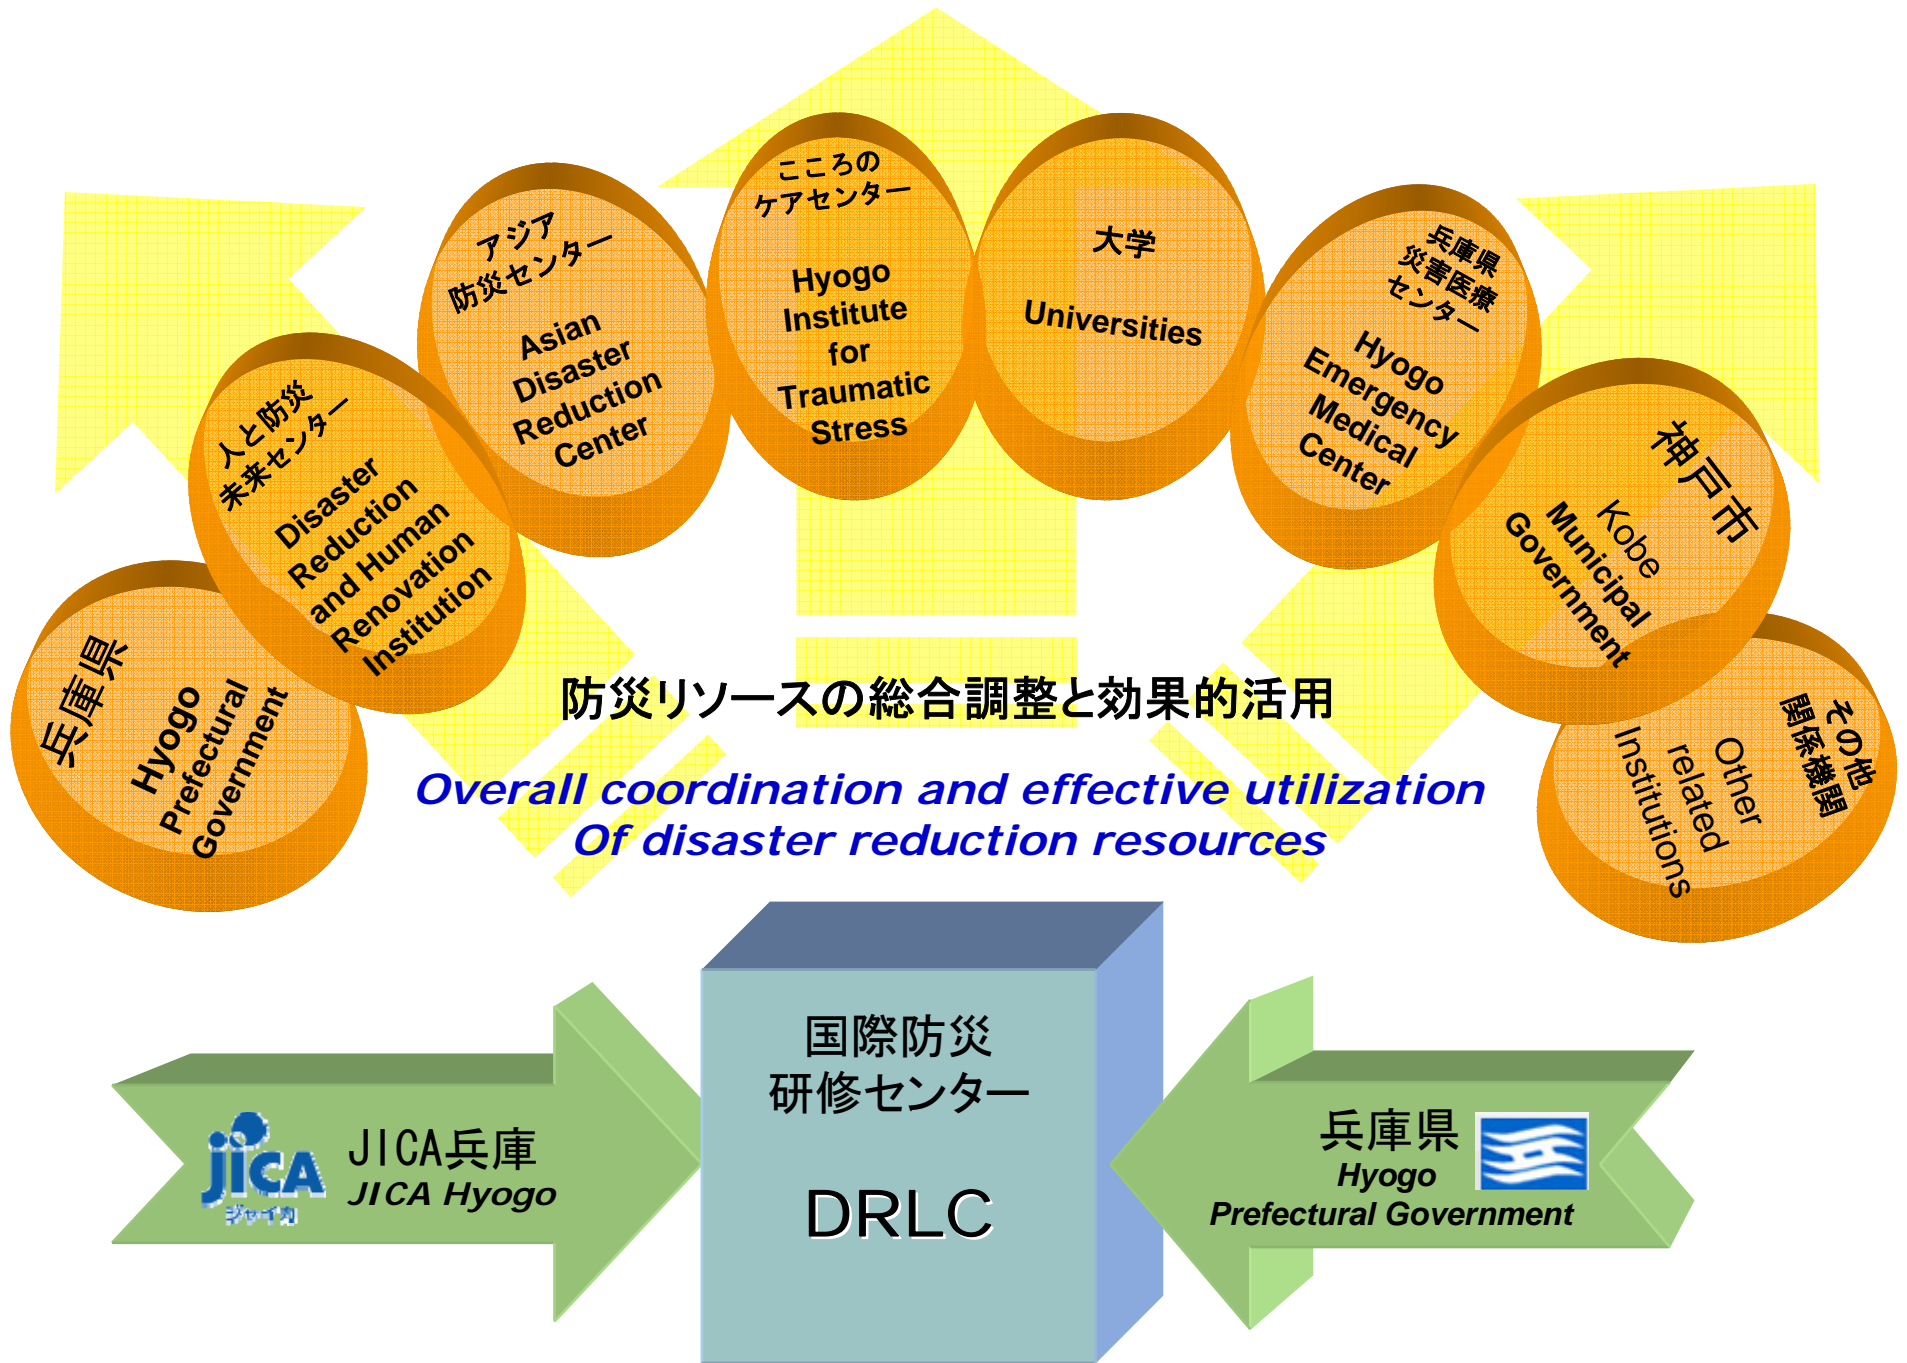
兵庫県
Hyogo Prefectural Government

人と防災未来センター
Disaster Reduction and Human Renovation Institution

アジア防災センター
Asian Disaster Reduction Center

こころのケアセンター
Hyogo Institute for Traumatic Stress

大学
Universities

兵庫県災害医療センター
Hyogo Emergency Medical Center

神戸市
Kobe Municipal Government

その他関係機関
Other related Institutions

防災リソースの総合調整と効果的活用
Overall coordination and effective utilization Of disaster reduction resources

jica ジャイカ
JICA兵庫
JICA Hyogo

国際防災研修センター
DRLC

兵庫県
Hyogo Prefectural Government